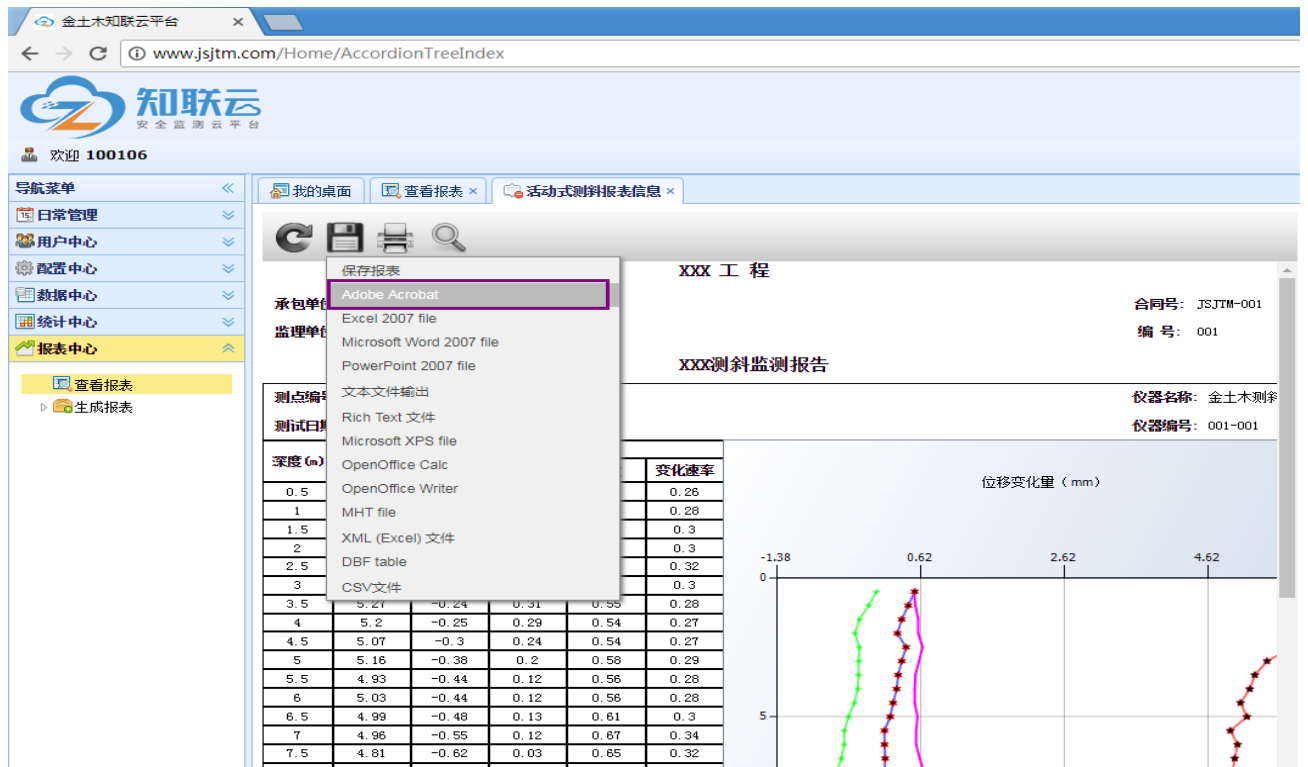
金土木知联云平台 ×

www.jsjtm.com/Home/AccordionTreeIndex

知联云
安全监测云平台

欢迎 100106

导航菜单
日常管理
用户中心
配置中心
数据中心
统计中心
报表中心

查看报表
生成报表

我的桌面 | 查看报表 × | 活动式测斜报表信息 ×

保存报表
Adobe Acrobat
Excel 2007 file
Microsoft Word 2007 file
PowerPoint 2007 file
文本文件输出
Rich Text 文件
Microsoft XPS file
OpenOffice Calc
OpenOffice Writer
MHT file
XML (Excel) 文件
DBF table
CSV文件

XXX 工 程

承包单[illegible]
监理单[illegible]

合同号： JSJTM-001
编 号： 001

XXX测斜监测报告

测点编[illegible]
测试日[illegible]

仪器名称： 金土木测斜
仪器编号： 001-001

| 深度(m) | | | | | 变化速率 |
|---|---|---|---|---|---|
| 0.5 | | | | | 0.26 |
| 1 | | | | | 0.28 |
| 1.5 | | | | | 0.3 |
| 2 | | | | | 0.3 |
| 2.5 | | | | | 0.32 |
| 3 | | | | | 0.3 |
| 3.5 | 5.27 | -0.24 | 0.31 | 0.55 | 0.28 |
| 4 | 5.2 | -0.25 | 0.29 | 0.54 | 0.27 |
| 4.5 | 5.07 | -0.3 | 0.24 | 0.54 | 0.27 |
| 5 | 5.16 | -0.38 | 0.2 | 0.58 | 0.29 |
| 5.5 | 4.93 | -0.44 | 0.12 | 0.56 | 0.28 |
| 6 | 5.03 | -0.44 | 0.12 | 0.56 | 0.28 |
| 6.5 | 4.99 | -0.48 | 0.13 | 0.61 | 0.3 |
| 7 | 4.96 | -0.55 | 0.12 | 0.67 | 0.34 |
| 7.5 | 4.81 | -0.62 | 0.03 | 0.65 | 0.32 |

位移变化量（mm）
-1.38 0.62 2.62 4.62
0
5